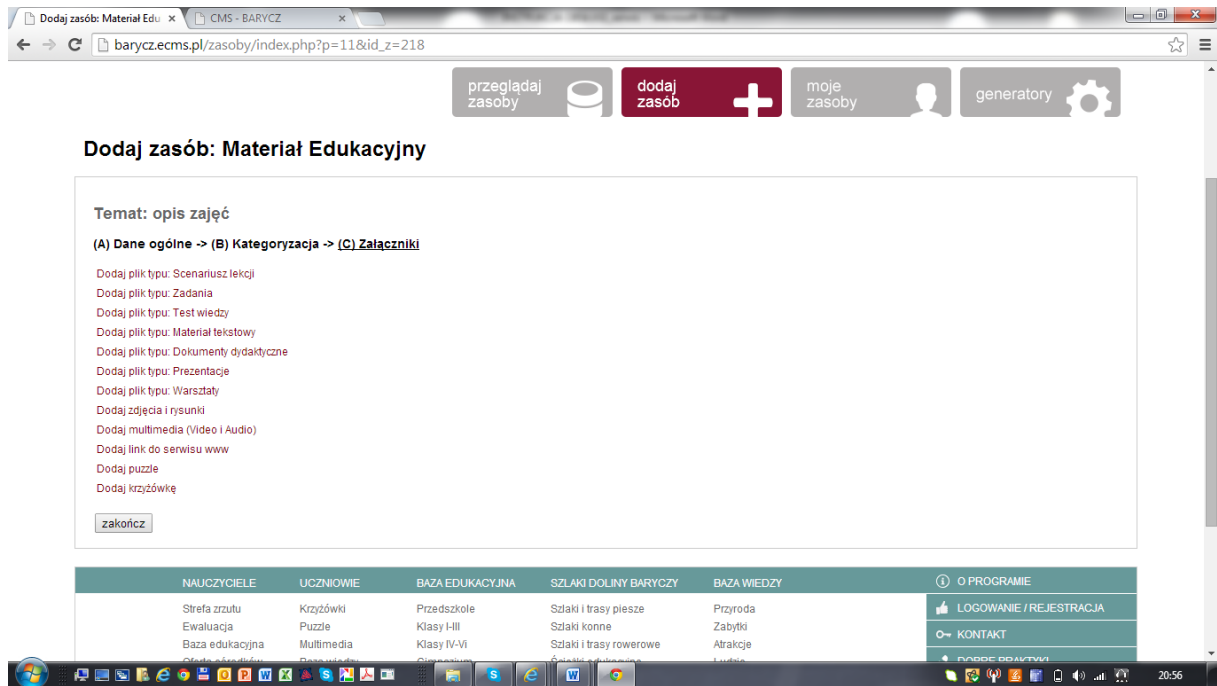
Dodaj zasób: Materiał Edu ×
CMS - BARYCZ ×

barycz.ecms.pl/zasoby/index.php?p=11&id_z=218

przeglądaj zasoby
dodaj zasób
moje zasoby
generatory

Dodaj zasób: Materiał Edukacyjny

Temat: opis zajęć

(A) Dane ogólne -> (B) Kategoryzacja -> (C) Załączniki

Dodaj plik typu: Scenariusz lekcji
Dodaj plik typu: Zadania
Dodaj plik typu: Test wiedzy
Dodaj plik typu: Materiał tekstowy
Dodaj plik typu: Dokumenty dydaktyczne
Dodaj plik typu: Prezentacje
Dodaj plik typu: Warsztaty
Dodaj zdjęcia i rysunki
Dodaj multimedia (Video i Audio)
Dodaj link do serwisu www
Dodaj puzzle
Dodaj krzyżówkę

zakończ

| NAUCZYCIELE | UCZNIOWIE | BAZA EDUKACYJNA | SZLAKI DOLINY BARYCZY | BAZA WIEDZY |
|---|---|---|---|---|
| Strefa zrzutu | Krzyżówki | Przedszkole | Szlaki i trasy piesze | Przyroda |
| Ewaluacja | Puzzle | Klasy I-III | Szlaki konne | Zabytki |
| Baza edukacyjna | Multimedia | Klasy IV-Vi | Szlaki i trasy rowerowe | Atrakcje |
| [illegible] | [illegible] | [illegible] | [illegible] | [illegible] |

O PROGRAMIE
LOGOWANIE / REJESTRACJA
KONTAKT
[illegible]

20:56